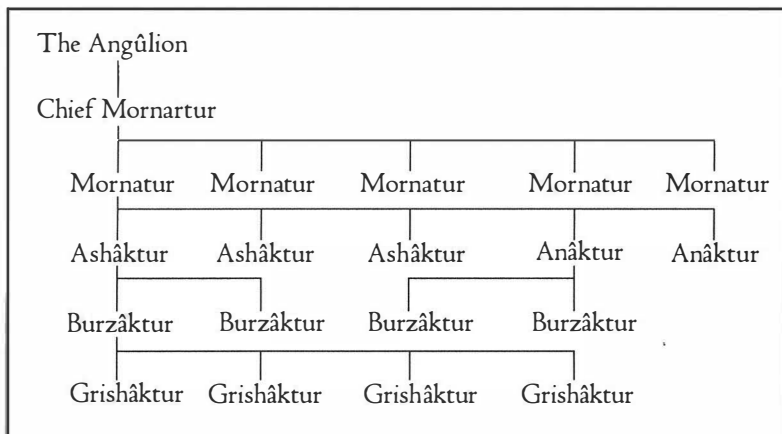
The Angûlion

Chief Mornartur

Mornatur Mornatur Mornatur Mornatur Mornatur

Ashâktur Ashâktur Ashâktur Anâktur Anâktur

Burzâktur Burzâktur Burzâktur Burzâktur

Grishâktur Grishâktur Grishâktur Grishâktur